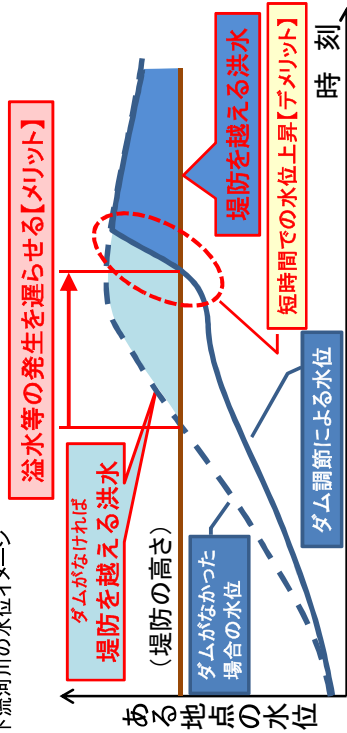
下流河川の水位イメージ

ある地点の水位

時刻

堤防を越える洪水

短時間での水位上昇【デメリット】

溢水等の発生を遅らせる【メリット】

ダムがなければ
堤防を越える洪水

（堤防の高さ）

ダムがなかった場合の水位

ダム調節による水位